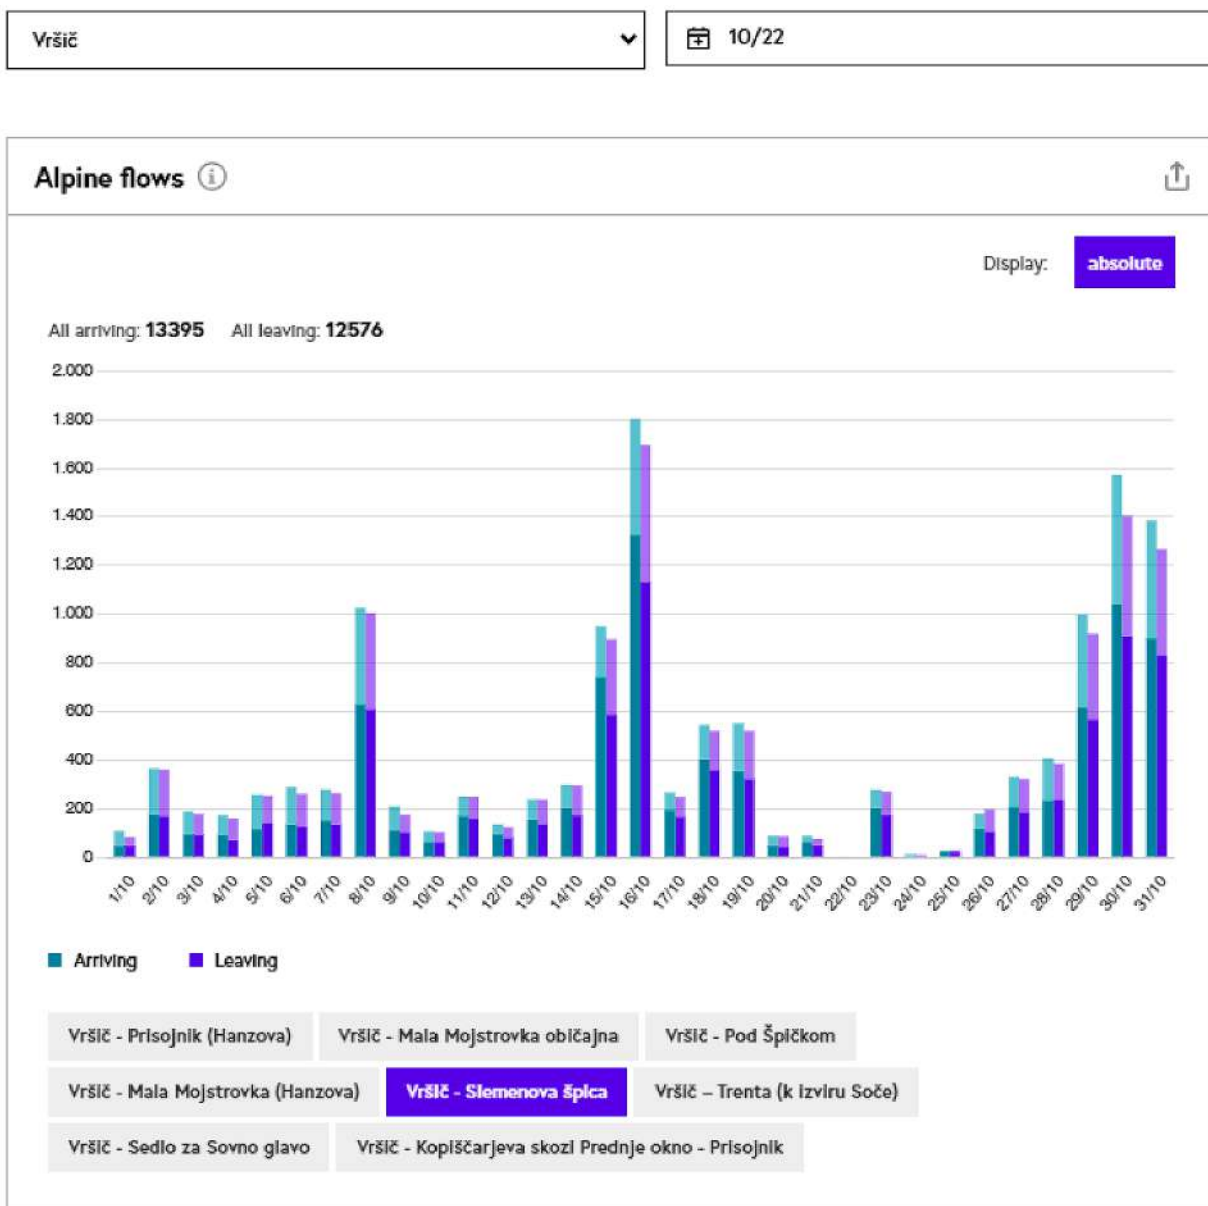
Vršič

10/22

Alpine flows

Display: absolute

All arriving: 13395 All leaving: 12576

2.000
1.800
1.600
1.400
1.200
1.000
800
600
400
200
0

1/10 2/10 3/10 4/10 5/10 6/10 7/10 8/10 9/10 10/10 11/10 12/10 13/10 14/10 15/10 16/10 17/10 18/10 19/10 20/10 21/10 22/10 23/10 24/10 25/10 26/10 27/10 28/10 29/10 30/10 31/10

Arriving Leaving

Vršič - Prisojnik (Hanzova) Vršič - Mala Mojstrovka običajna Vršič - Pod Špičkom

Vršič - Mala Mojstrovka (Hanzova) Vršič - Slemenova špica Vršič – Trenta (k izviru Soče)

Vršič - Sedlo za Sovno glavo Vršič - Kopiščarjeva skozi Prednje okno - Prisojnik